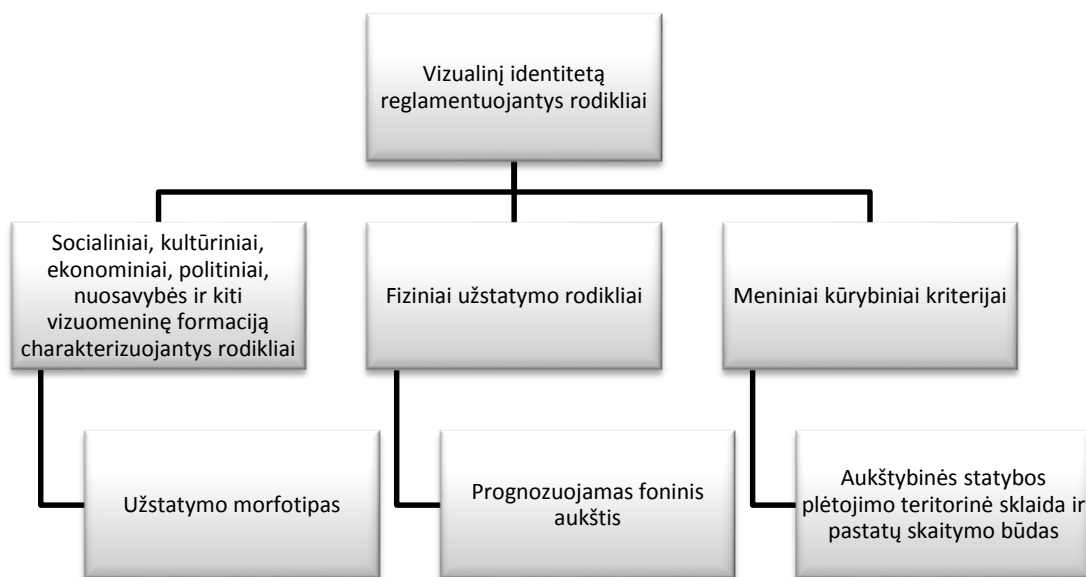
Vizualinį identitetą reglamentuojantys rodikliai

Socialiniai, kultūriniai, ekonominiai, politiniai, nuosavybės ir kiti vizuomeninę formaciją charakterizuojantys rodikliai

Fiziniai užstatymo rodikliai

Meniniai kūrybiniai kriterijai

Užstatymo morfotipas

Prognozuojamas foninis aukštis

Aukštybinės statybos plėtojimo teritorinė sklaida ir pastatų skaitymo būdas